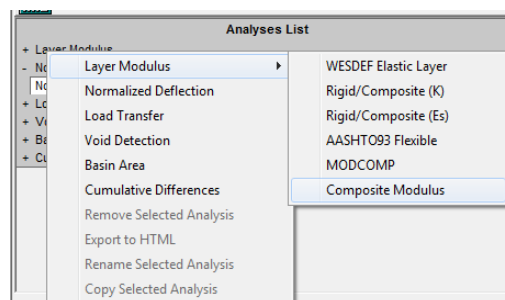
Analyses List

+ Layer Modulus
- No
No
+ Lo
+ Vo
+ Ba
+ Cu

Layer Modulus
Normalized Deflection
Load Transfer
Void Detection
Basin Area
Cumulative Differences
Remove Selected Analysis
Export to HTML
Rename Selected Analysis
Copy Selected Analysis

WESDEF Elastic Layer
Rigid/Composite (K)
Rigid/Composite (Es)
AASHTO93 Flexible
MODCOMP
Composite Modulus